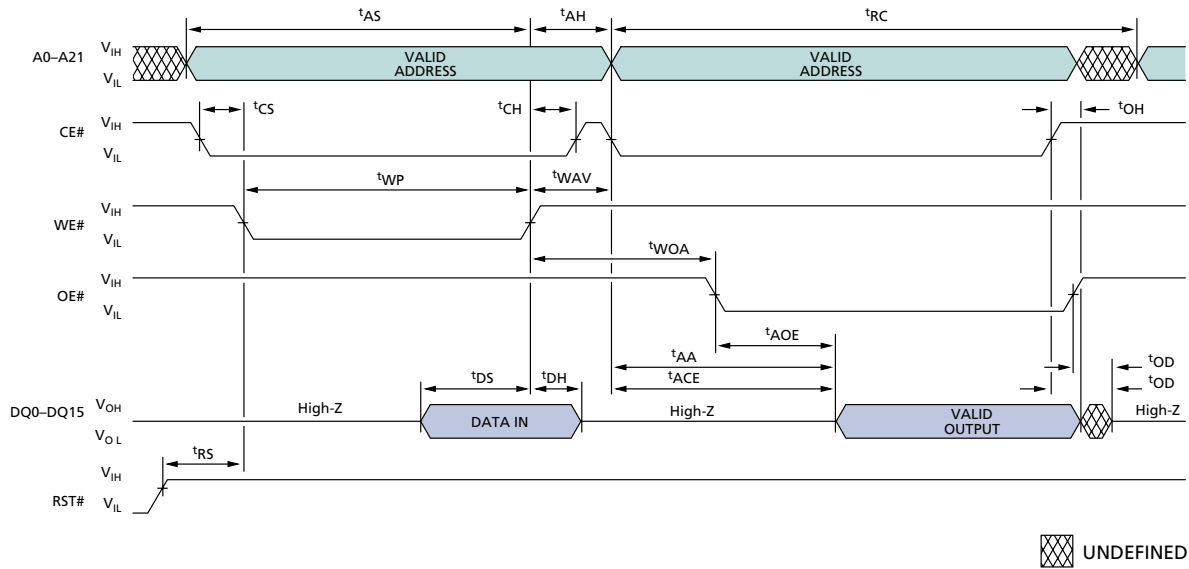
$^{t}AS$ $^{t}AH$ $^{t}RC$

A0–A21 $V_{IH}$ $V_{IL}$ VALID ADDRESS VALID ADDRESS

$^{t}CS$ $^{t}CH$ $^{t}OH$

CE# $V_{IH}$ $V_{IL}$

$^{t}WP$ $^{t}WAV$

WE# $V_{IH}$ $V_{IL}$

$^{t}WOA$

OE# $V_{IH}$ $V_{IL}$

$^{t}AOE$

$^{t}AA$

$^{t}DS$ $^{t}DH$ $^{t}ACE$ $^{t}OD$ $^{t}OD$

DQ0–DQ15 $V_{OH}$ $V_{OL}$ High-Z DATA IN High-Z VALID OUTPUT High-Z

$^{t}RS$

RST# $V_{IH}$ $V_{IL}$

UNDEFINED